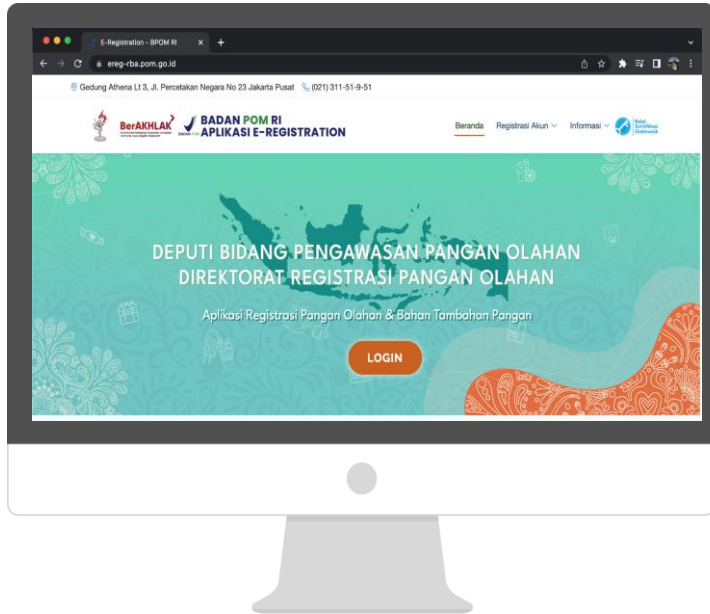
E-Registration - BPOM RI

ereg-rba.pom.go.id

Gedung Athena Lt 3, Jl. Percetakan Negara No 23 Jakarta Pusat (021) 311-51-9-51

BerAKHLAK

BADAN POM RI
APLIKASI E-REGISTRATION

Beranda Registrasi Akun Informasi

DEPUTI BIDANG PENGAWASAN PANGAN OLAHAN
DIREKTORAT REGISTRASI PANGAN OLAHAN

Aplikasi Registrasi Pangan Olahan & Bahan Tambahan Pangan

LOGIN